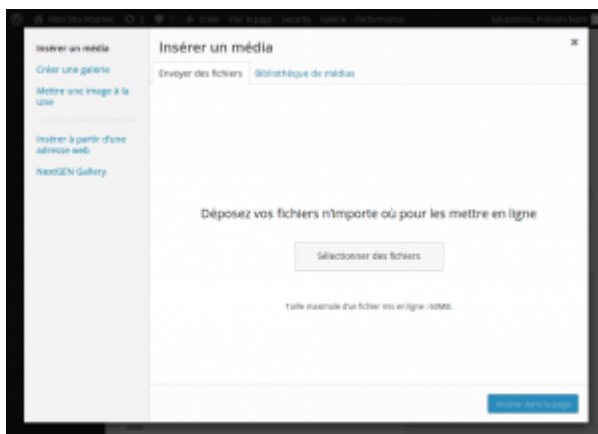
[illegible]

Insérer un média

Créer une galerie

Mettre une image à la Une

Insérer à partir d'une adresse web

NextGEN Gallery

Insérer un média

×

Envoyer des fichiers

Bibliothèque de médias

Déposez vos fichiers n'importe où pour les mettre en ligne

Sélectionner des fichiers

Taille maximale d'un fichier mis en ligne : 50MB.

Insérer dans la page